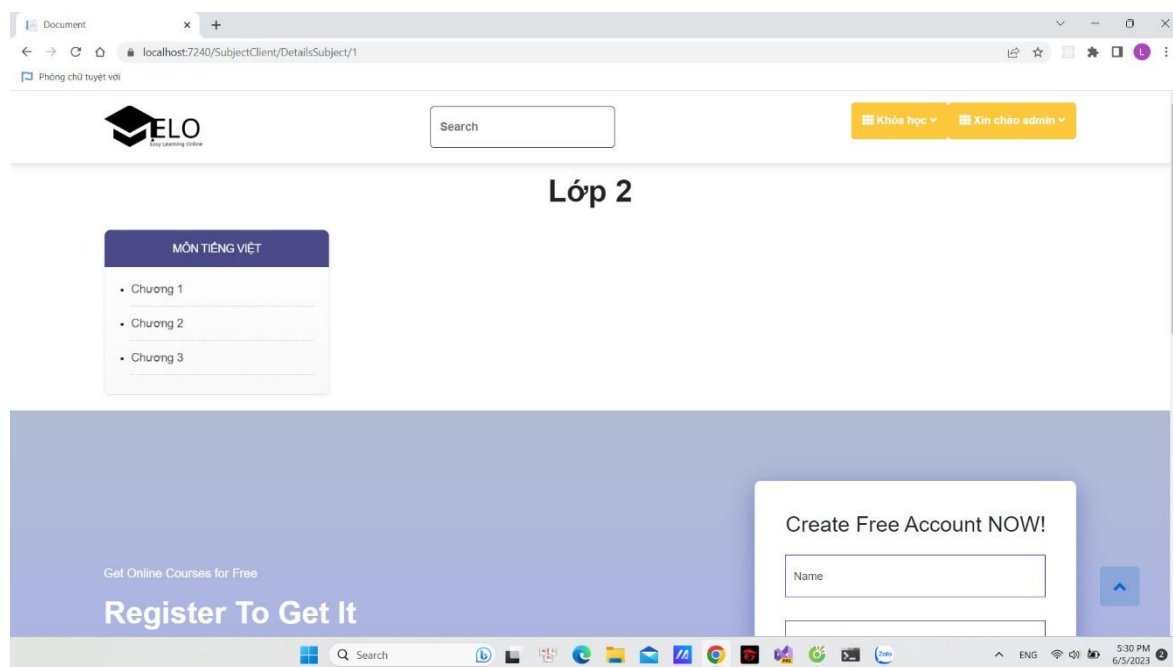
Document × +

localhost:7240/SubjectClient/DetailsSubject/1

Phông chữ tuyệt vời

ELO
Easy Learning Online

Search

Khóa học

Xin chào admin

Lớp 2

MÔN TIẾNG VIỆT

• Chương 1

• Chương 2

• Chương 3

Get Online Courses for Free

Register To Get It

Create Free Account NOW!

Name

Search

ENG

5:30 PM
6/5/2023